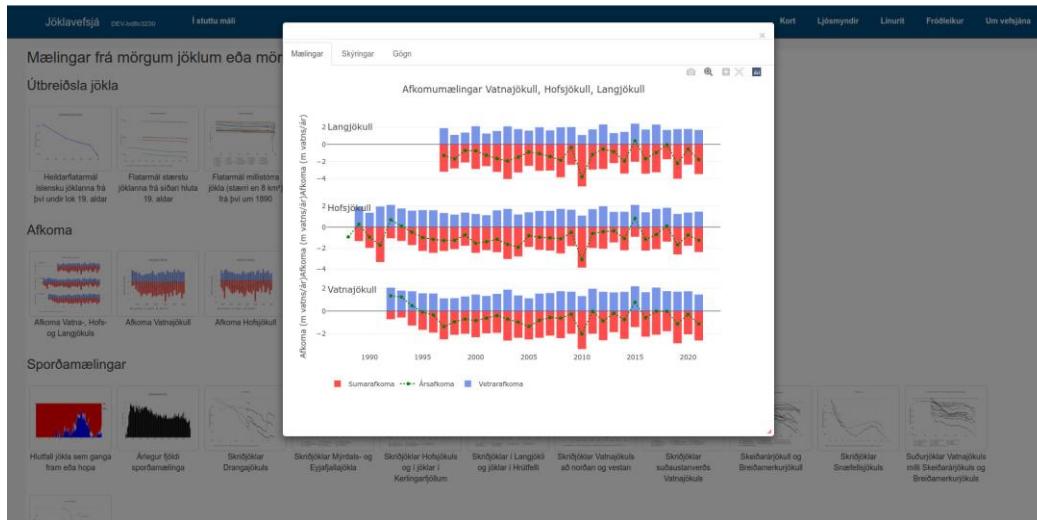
Jöklavefsjá DEV-bc8b3230 Í stuttu máli Kort Ljósmyndir Línurit Fróðleikur Um vefsjána

Mælingar frá mörgum jöklum eða mör

Útbreiðsla jökla

Heildarflatarmál íslensku jöklanna frá því undir lok 19. aldar

Flatarmál stærstu jöklanna frá síðari hluta 19. aldar

Flatarmál millistórra jökla (stærri en 8 km²) frá því um 1890

Afkoma

Afkoma Vatna-, Hofs- og Langjökuls

Afkoma Vatnajökull

Afkoma Hofsjökull

Sporðamælingar

Hlutfall jökla sem ganga fram eða hopa

Árlegur fjöldi sporðamælinga

Skriðjöklar Drangajökuls

Skriðjöklar Mýrdals- og Eyjafjallajökla

Skriðjöklar Hofsjökuls og jöklar í Kerlingarfjöllum

Skriðjöklar í Langjökli og jöklar í Hrútfelli

Skriðjöklar Vatnajökuls að norðan og vestan

Skriðjöklar suðaustanverðs Vatnajökuls

Skeiðarárjökull og Breiðamerkurjökull

Skriðjöklar Snæfellsjökuls

Suðurjöklar Vatnajökuls milli Skeiðarárjökuls og Breiðamerkurjökuls

Mælingar Skýringar Gögn

Afkomumælingar Vatnajökull, Hofsjökull, Langjökull

Langjökull

Hofsjökull

Vatnajökull

Afkoma (m vatns/ár)Afkoma (m vatns/ár)Afkoma (m vatns/ár)

2
0
−2
−4

1990 1995 2000 2005 2010 2015 2020

Sumarafkoma Ársafkoma Vetrarafkoma